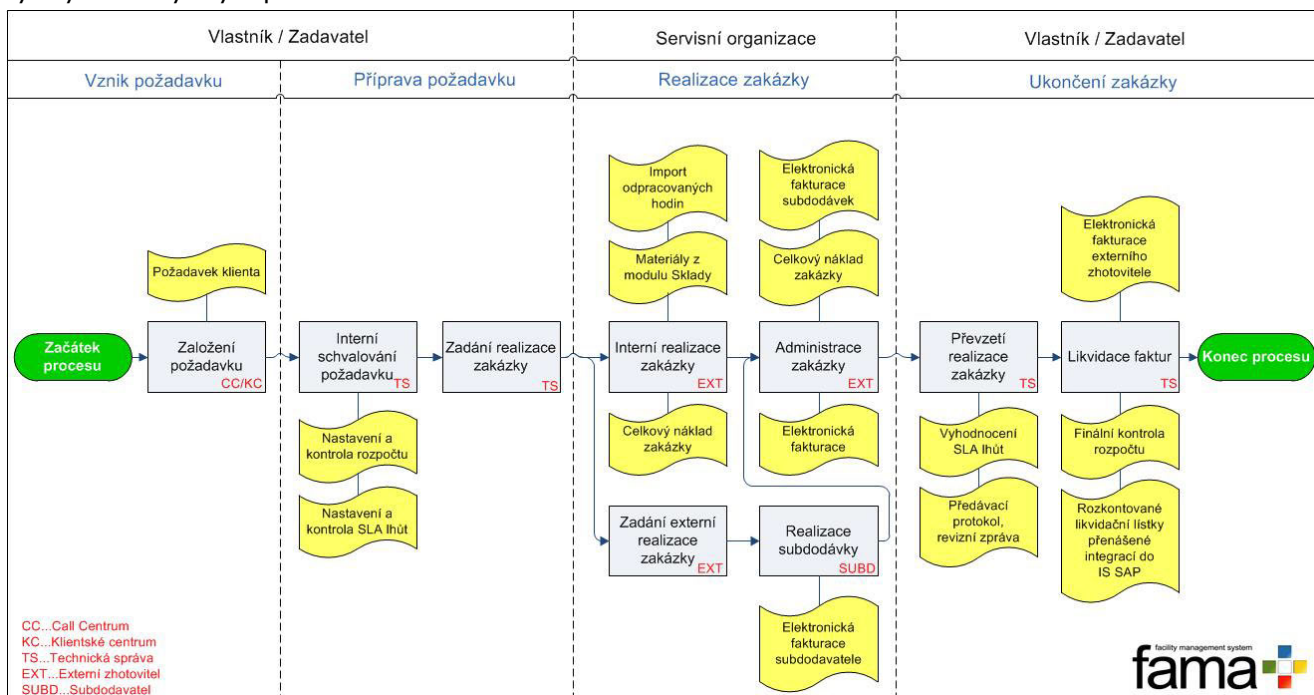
Vlastník / Zadavatel

Servisní organizace

Vlastník / Zadavatel

Vznik požadavku

Příprava požadavku

Realizace zakázky

Ukončení zakázky

Import odpracovaných hodin

Elektronická fakturace subdodávek

Materiály z modulu Sklady

Celkový náklad zakázky

Elektronická fakturace externího zhotovitele

Požadavek klienta

Začátek procesu

Založení požadavku CC/KC

Interní schvalování požadavku TS

Zadání realizace zakázky TS

Interní realizace zakázky EXT

Administrace zakázky EXT

Převzetí realizace zakázky TS

Likvidace faktur TS

Konec procesu

Nastavení a kontrola rozpočtu

Celkový náklad zakázky

Elektronická fakturace

Vyhodnocení SLA lhůt

Finální kontrola rozpočtu

Nastavení a kontrola SLA lhůt

Předávací protokol, revizní zpráva

Rozkontované likvidační lístky přenášené integrací do IS SAP

Zadání externí realizace zakázky EXT

Realizace subdodávky SUBD

Elektronická fakturace subdodavatele

CC...Call Centrum
KC...Klientské centrum
TS...Technická správa
EXT...Externí zhotovitel
SUBD...Subdodavatel

facility management system
fama